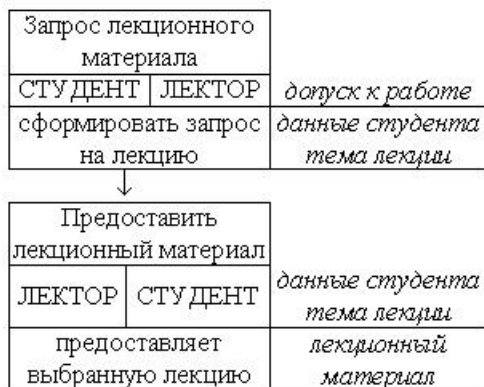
Запрос лекционного материала

СТУДЕНТ | ЛЕКТОР

допуск к работе

сформировать запрос на лекцию

данные студента
тема лекции

Предоставить лекционный материал

ЛЕКТОР | СТУДЕНТ

данные студента
тема лекции

предоставляет выбранную лекцию

лекционный материал